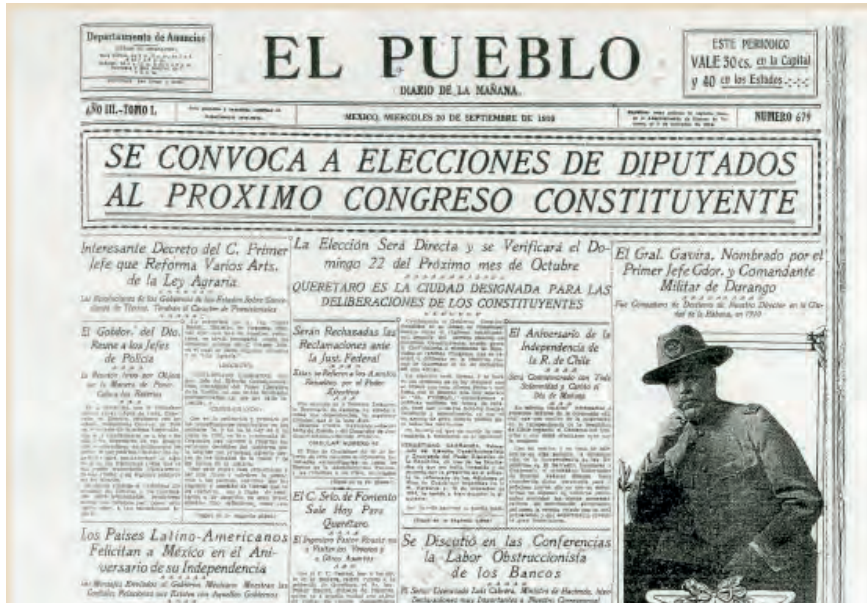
Departamento de Anuncios
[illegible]

EL PUEBLO
DIARIO DE LA MAÑANA.

ESTE PERIODICO VALE 30 cs. en la Capital y 40 cs. en los Estados

AÑO III.—TOMO I.

MEXICO, MIERCOLES 20 DE SEPTIEMBRE DE 1916

NUMERO 679

SE CONVOCA A ELECCIONES DE DIPUTADOS AL PROXIMO CONGRESO CONSTITUYENTE

Interesante Decreto del C. Primer Jefe que Reforma Varios Arts. de la Ley Agraria

Las Resoluciones de los Gobiernos de los Estados Sobre Solicitudes de Tierras, Tendrán el Carácter de Provisionales

La Elección Será Directa y se Verificará el Domingo 22 del Próximo mes de Octubre

QUERETARO ES LA CIUDAD DESIGNADA PARA LAS DELIBERACIONES DE LOS CONSTITUYENTES

El Gral. Gavira, Nombrado por el Primer Jefe Gdor. y Comandante Militar de Durango

Fué Gobernador de Durango de Nuestro Director en la Ciudad de la Habana, en 1910

El Gobdor. del Dto. Reune a los Jefes de Policia

La Reunión Tuvo por Objeto ver la Manera de Poner Coto a los Robos

Serán Rechazadas las Reclamaciones ante la Just. Federal

El Aniversario de la Independencia de la R. de Chile

Será Conmemorado con Toda Solemnidad y Cariño el Día de Mañana

El C. Srio. de Fomento Sale Hoy Para Querétaro

Los Paises Latino-Americanos Felicitan a México en el Aniversario de su Independencia

Se Discutió en las Conferencias la Labor Obstruccionista de los Bancos

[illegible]